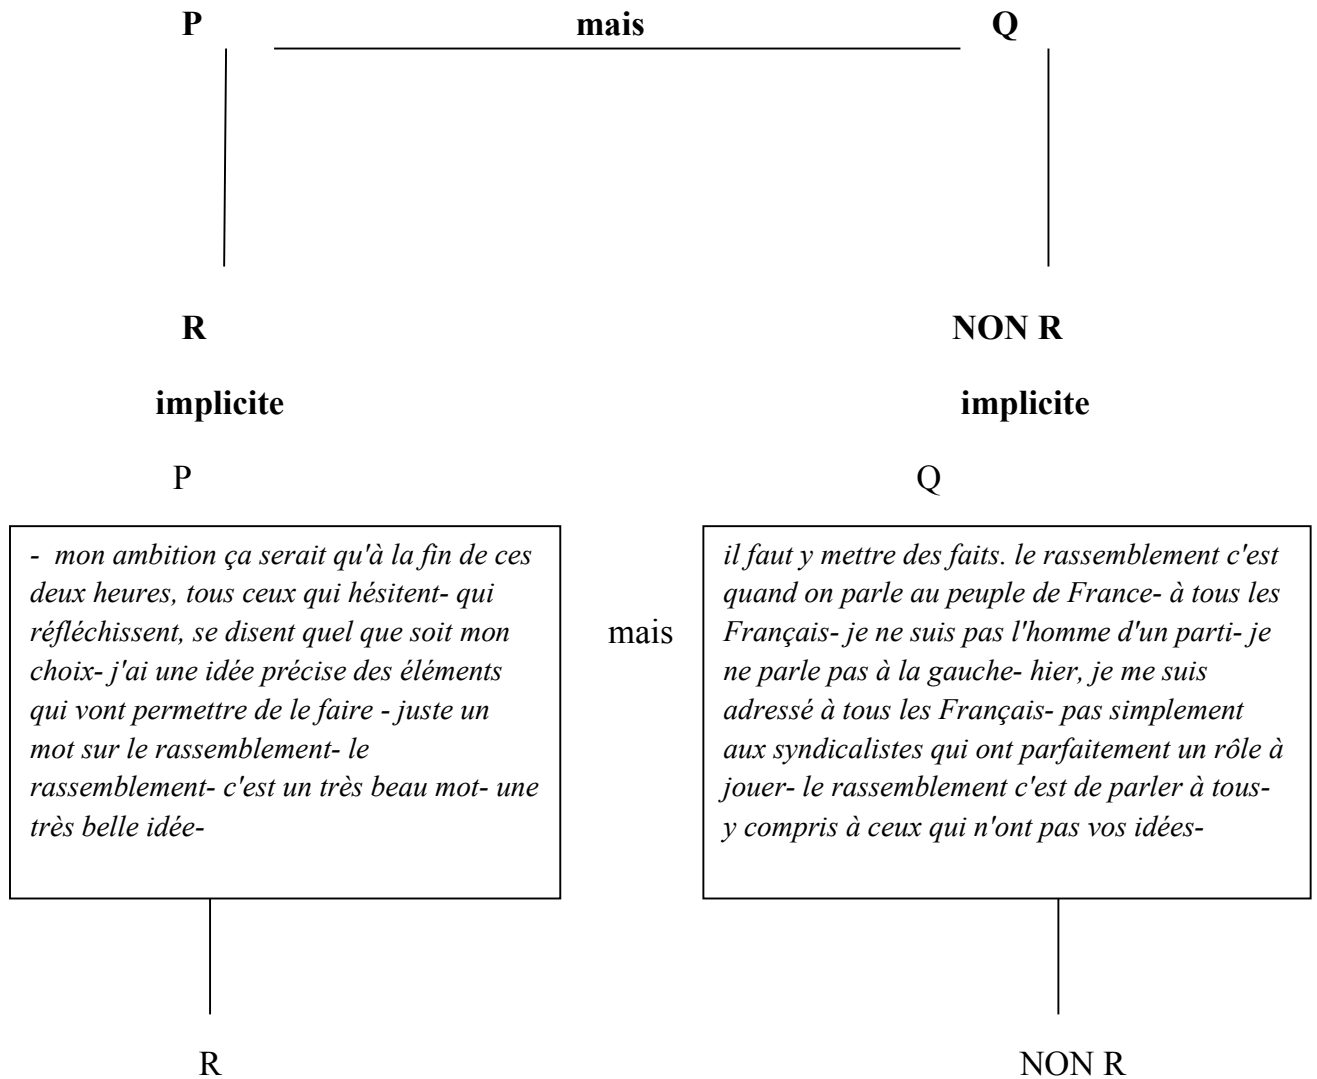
**P** **mais** **Q**

**R** **NON R**

**implicite** **implicite**

P

- *mon ambition ça serait qu'à la fin de ces deux heures, tous ceux qui hésitent- qui réfléchissent, se disent quel que soit mon choix- j'ai une idée précise des éléments qui vont permettre de le faire - juste un mot sur le rassemblement- le rassemblement- c'est un très beau mot- une très belle idée-*

mais

Q

*il faut y mettre des faits. le rassemblement c'est quand on parle au peuple de France- à tous les Français- je ne suis pas l'homme d'un parti- je ne parle pas à la gauche- hier, je me suis adressé à tous les Français- pas simplement aux syndicalistes qui ont parfaitement un rôle à jouer- le rassemblement c'est de parler à tous- y compris à ceux qui n'ont pas vos idées-*

R

NON R